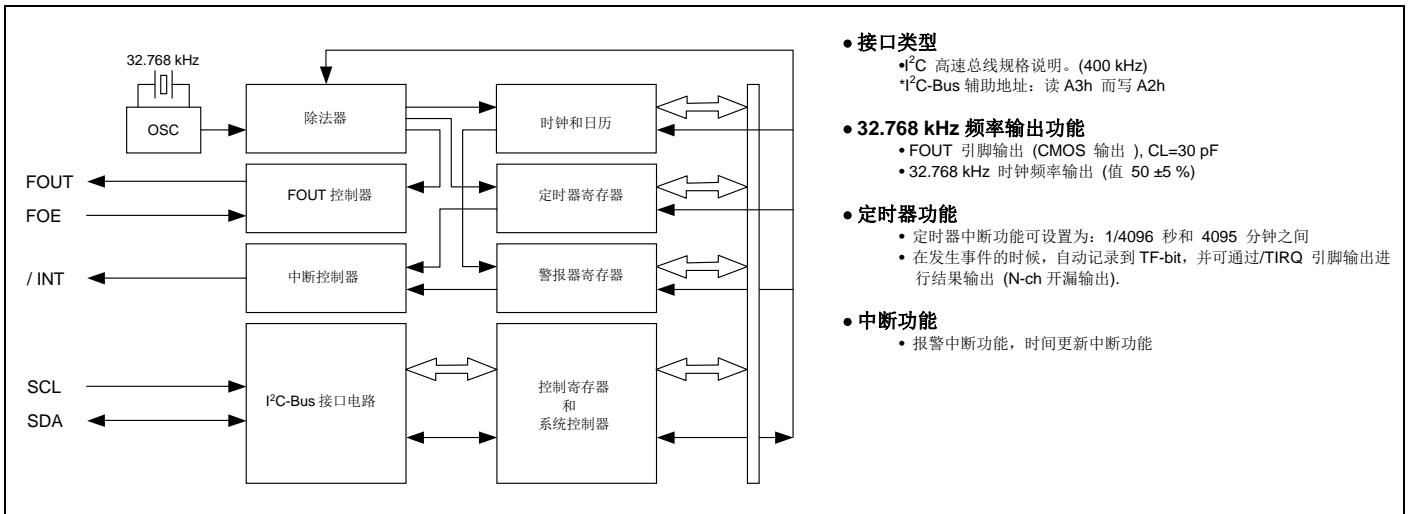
32.768 kHz

OSC

除法器

时钟和日历

FOUT

FOE

FOUT 控制器

定时器寄存器

/ INT

中断控制器

警报器寄存器

SCL

SDA

$I^2C$-Bus 接口电路

控制寄存器
和
系统控制器

• 接口类型
•$I^2C$ 高速总线规格说明。(400 kHz)
*$I^2C$-Bus 辅助地址：读 A3h 而写 A2h

• 32.768 kHz 频率输出功能
• FOUT 引脚输出 (CMOS 输出 ), CL=30 pF
• 32.768 kHz 时钟频率输出 (值 50 ±5 %)

• 定时器功能
• 定时器中断功能可设置为：1/4096 秒和 4095 分钟之间
• 在发生事件的时候，自动记录到 TF-bit，并可通过/TIRQ 引脚输出进行结果输出 (N-ch 开漏输出).

• 中断功能
• 报警中断功能，时间更新中断功能